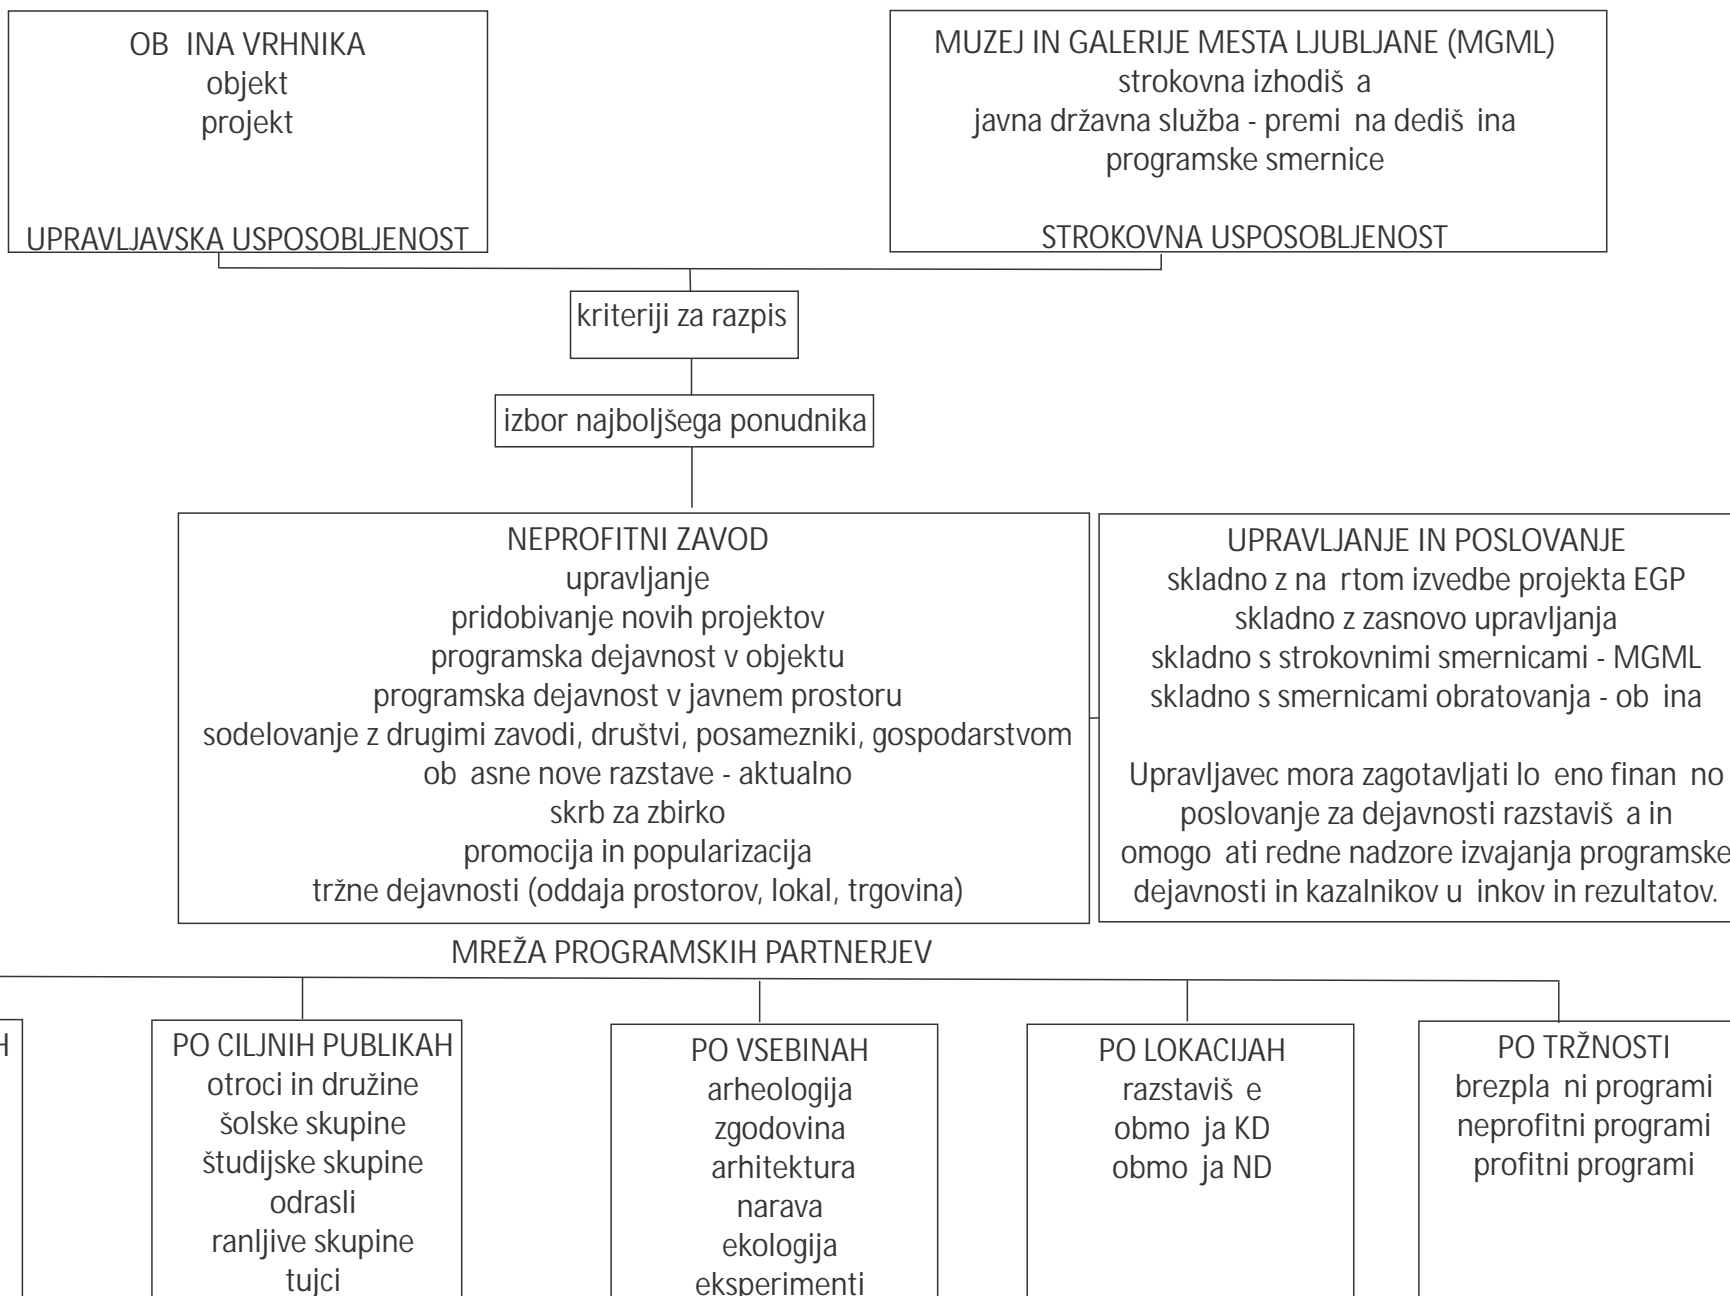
OB INA VRHNIKA
objekt
projekt

UPRAVLJAVSKA USPOSOBLJENOST

MUZEJ IN GALERIJE MESTA LJUBLJANE (MGML)
strokovna izhodiš a
javna državna služba - premi na dediš ina
programske smernice

STROKOVNA USPOSOBLJENOST

kriteriji za razpis

izbor najboljšega ponudnika

NEPROFITNI ZAVOD
upravljanje
pridobivanje novih projektov
programska dejavnost v objektu
programska dejavnost v javnem prostoru
sodelovanje z drugimi zavodi, društvi, posamezniki, gospodarstvom
ob asne nove razstave - aktualno
skrb za zbirko
promocija in popularizacija
tržne dejavnosti (oddaja prostorov, lokal, trgovina)

UPRAVLJANJE IN POSLOVANJE
skladno z na rtom izvedbe projekta EGP
skladno z zasnovo upravljanja
skladno s strokovnimi smernicami - MGML
skladno s smernicami obratovanja - ob ina

Upravljavec mora zagotavljati lo eno finan no poslovanje za dejavnosti razstaviš a in omogo ati redne nadzore izvajanja programske dejavnosti in kazalnikov u inkov in rezultatov.

MREŽA PROGRAMSKIH PARTNERJEV

H

PO CILJNIH PUBLIKAH
otroci in družine
šolske skupine
študijske skupine
odrasli
ranljive skupine
tujci

PO VSEBINAH
arheologija
zgodovina
arhitektura
narava
ekologija
eksperimenti

PO LOKACIJAH
razstaviš e
obmo ja KD
obmo ja ND

PO TRŽNOSTI
brezpla ni programi
neprofitni programi
profitni programi